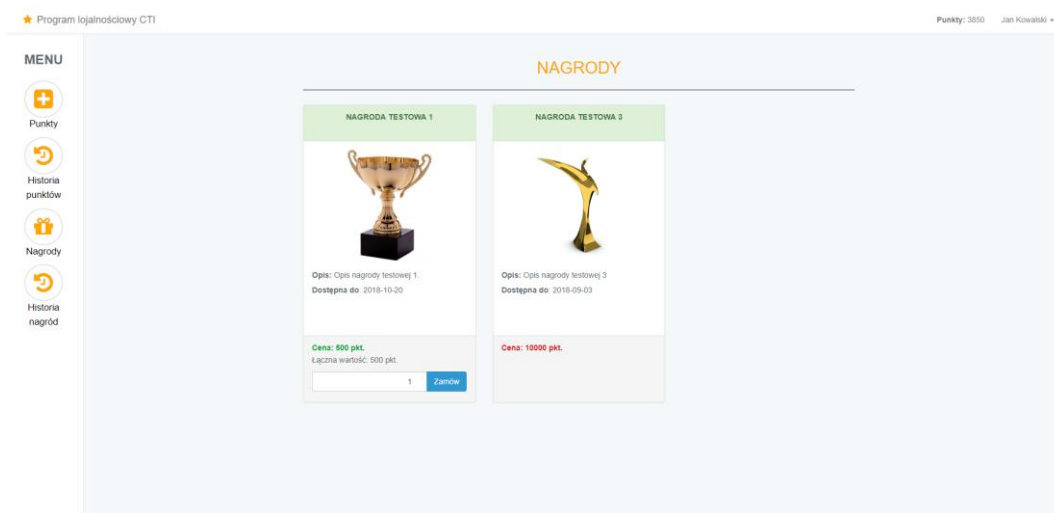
★ Program lojalnościowy CTI

Punkty: 3850 Jan Kowalski ▾

MENU

Punkty

Historia punktów

Nagrody

Historia nagród

NAGRODY

NAGRODA TESTOWA 1

Opis: Opis nagrody testowej 1.

Dostępna do: 2018-10-20

Cena: 500 pkt.

Łączna wartość: 500 pkt.

1

Zamów

NAGRODA TESTOWA 3

Opis: Opis nagrody testowej 3

Dostępna do: 2018-09-03

Cena: 10000 pkt.